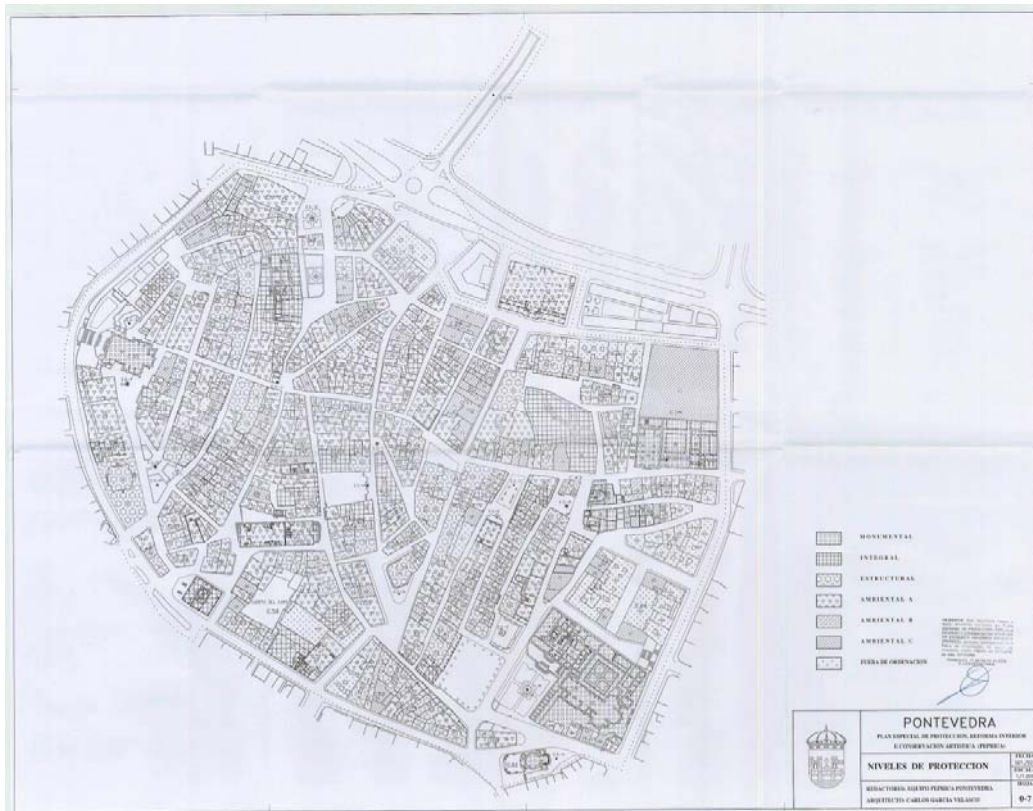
MONUMENTAL

INTEGRAL

ESTRUCTURAL

AMBIENTAL A

AMBIENTAL B

AMBIENTAL C

FUERA DE ORDENACION

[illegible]

PONTEVEDRA

PLAN ESPECIAL DE PROTECCION, REFORMA INTERIOR Y CONSERVACION ARTISTICA (PEPRICA)

NIVELES DE PROTECCION

REDACTORES: EQUIPO PEPRICA PONTEVEDRA

ARQUITECTO: CARLOS GARCIA VELASCO

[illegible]

9-7